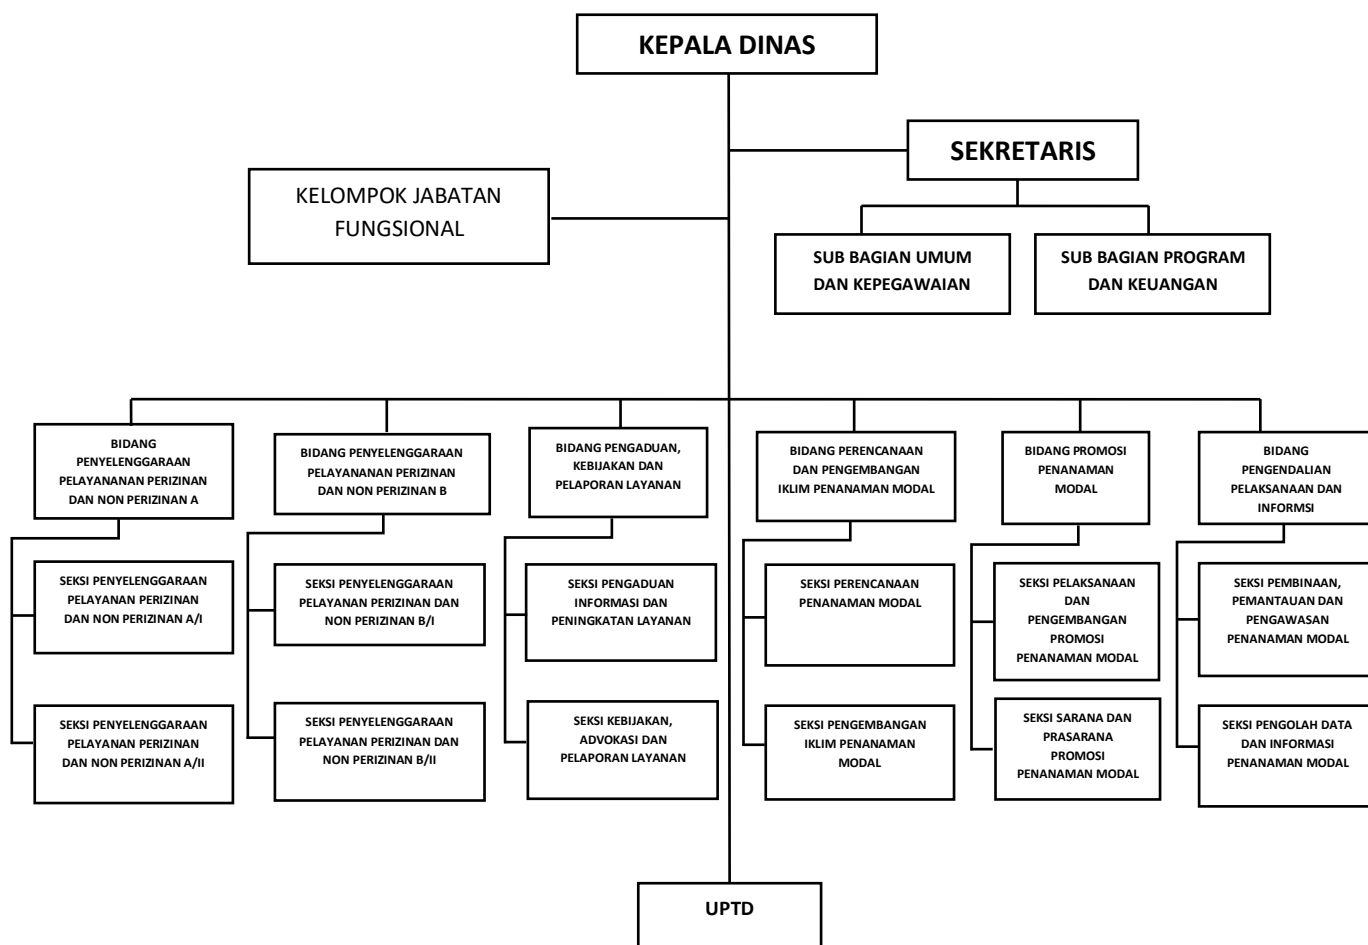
KEPALA DINAS

SEKRETARIS

KELOMPOK JABATAN FUNGSIONAL

SUB BAGIAN UMUM DAN KEPEGAWAIAN

SUB BAGIAN PROGRAM DAN KEUANGAN

BIDANG PENYELENGGARAAN PELAYANANAN PERIZINAN DAN NON PERIZINAN A

SEKSI PENYELENGGARAAN PELAYANAN PERIZINAN DAN NON PERIZINAN A/I

SEKSI PENYELENGGARAAN PELAYANAN PERIZINAN DAN NON PERIZINAN A/II

BIDANG PENYELENGGARAAN PELAYANANAN PERIZINAN DAN NON PERIZINAN B

SEKSI PENYELENGGARAAN PELAYANAN PERIZINAN DAN NON PERIZINAN B/I

SEKSI PENYELENGGARAAN PELAYANAN PERIZINAN DAN NON PERIZINAN B/II

BIDANG PENGADUAN, KEBIJAKAN DAN PELAPORAN LAYANAN

SEKSI PENGADUAN INFORMASI DAN PENINGKATAN LAYANAN

SEKSI KEBIJAKAN, ADVOKASI DAN PELAPORAN LAYANAN

BIDANG PERENCANAAN DAN PENGEMBANGAN IKLIM PENANAMAN MODAL

SEKSI PERENCANAAN PENANAMAN MODAL

SEKSI PENGEMBANGAN IKLIM PENANAMAN MODAL

BIDANG PROMOSI PENANAMAN MODAL

SEKSI PELAKSANAAN DAN PENGEMBANGAN PROMOSI PENANAMAN MODAL

SEKSI SARANA DAN PRASARANA PROMOSI PENANAMAN MODAL

BIDANG PENGENDALIAN PELAKSANAAN DAN INFORMSI

SEKSI PEMBINAAN, PEMANTAUAN DAN PENGAWASAN PENANAMAN MODAL

SEKSI PENGOLAH DATA DAN INFORMASI PENANAMAN MODAL

UPTD